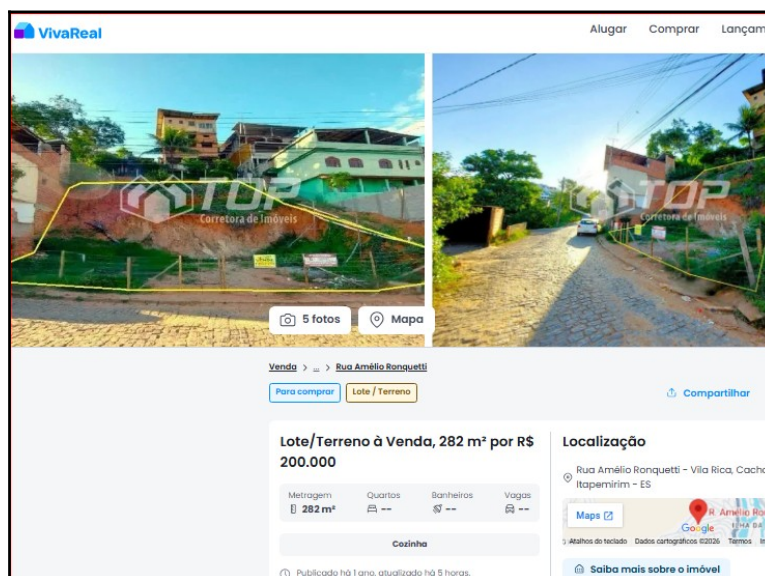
VivaReal

Alugar Comprar Lançam

TOP Corretora de Imóveis

TOP Corretora de Imóveis

5 fotos Mapa

Venda > ... > Rua Amélio Ronquetti

Para comprar Lote / Terreno

Compartilhar

Lote/Terreno à Venda, 282 m² por R$ 200.000

| Metragem | Quartos | Banheiros | Vagas |
|---|---|---|---|
| 282 m² | -- | -- | -- |

Cozinha

Publicado há 1 ano, atualizado há 5 horas.

Localização

Rua Amélio Ronquetti - Vila Rica, Cacho Itapemirim - ES

Maps

R. Amélio Ro

Google

Atalhos do teclado Dados cartográficos ©2026 Termos

Saiba mais sobre o imóvel